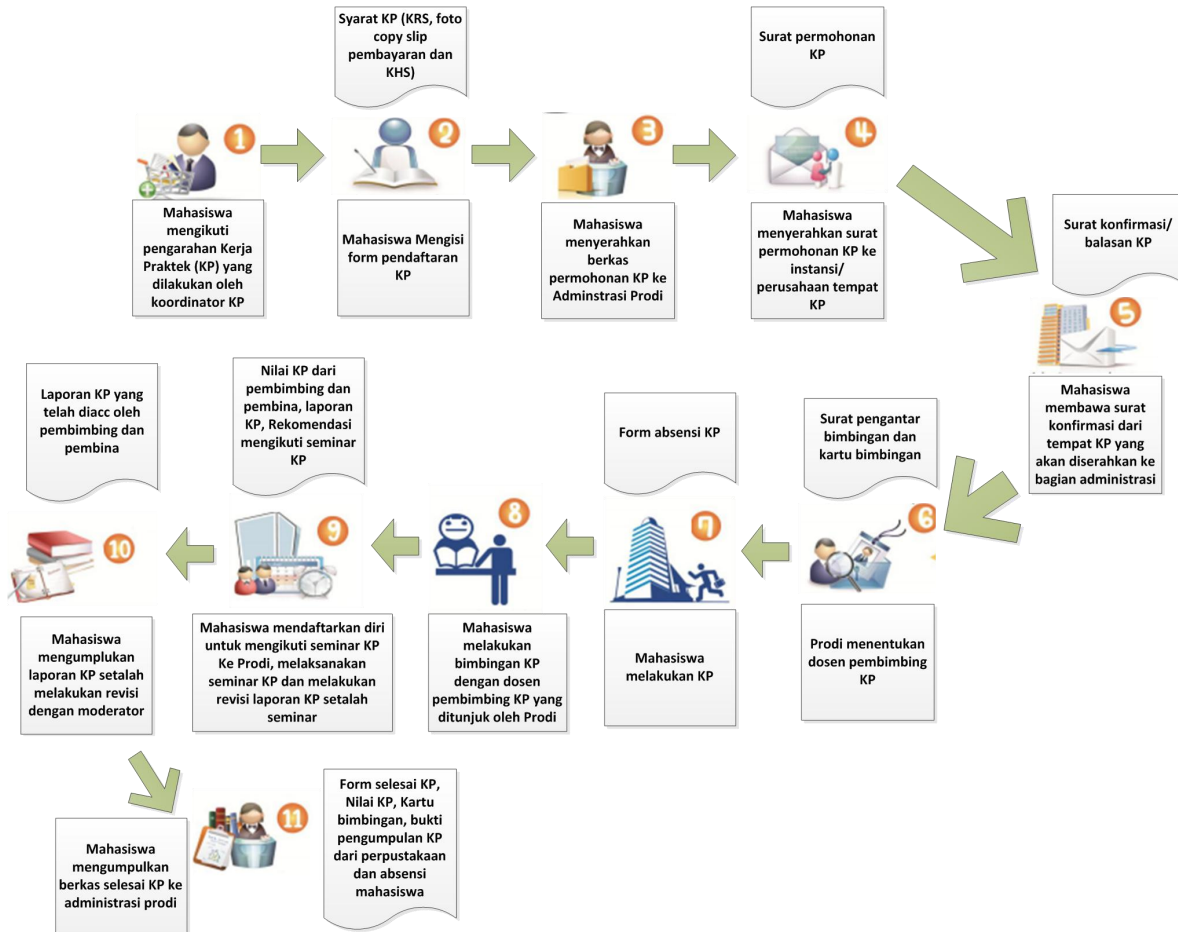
Syarat KP (KRS, foto copy slip pembayaran dan KHS)

Surat permohonan KP

1

Mahasiswa mengikuti pengarahan Kerja Praktek (KP) yang dilakukan oleh koordinator KP

2

Mahasiswa Mengisi form pendaftaran KP

3

Mahasiswa menyerahkan berkas permohonan KP ke Adminstrasi Prodi

4

Mahasiswa menyerahkan surat permohonan KP ke instansi/ perusahaan tempat KP

Surat konfirmasi/ balasan KP

5

Mahasiswa membawa surat konfirmasi dari tempat KP yang akan diserahkan ke bagian administrasi

Laporan KP yang telah diacc oleh pembimbing dan pembina

Nilai KP dari pembimbing dan pembina, laporan KP, Rekomendasi mengikuti seminar KP

Form absensi KP

Surat pengantar bimbingan dan kartu bimbingan

10

9

8

7

6

Mahasiswa mengumplukan laporan KP setalah melakukan revisi dengan moderator

Mahasiswa mendaftarkan diri untuk mengikuti seminar KP Ke Prodi, melaksanakan seminar KP dan melakukan revisi laporan KP setalah seminar

Mahasiswa melakukan bimbingan KP dengan dosen pembimbing KP yang ditunjuk oleh Prodi

Mahasiswa melakukan KP

Prodi menentukan dosen pembimbing KP

11

Form selesai KP, Nilai KP, Kartu bimbingan, bukti pengumpulan KP dari perpustakaan dan absensi mahasiswa

Mahasiswa mengumpulkan berkas selesai KP ke administrasi prodi